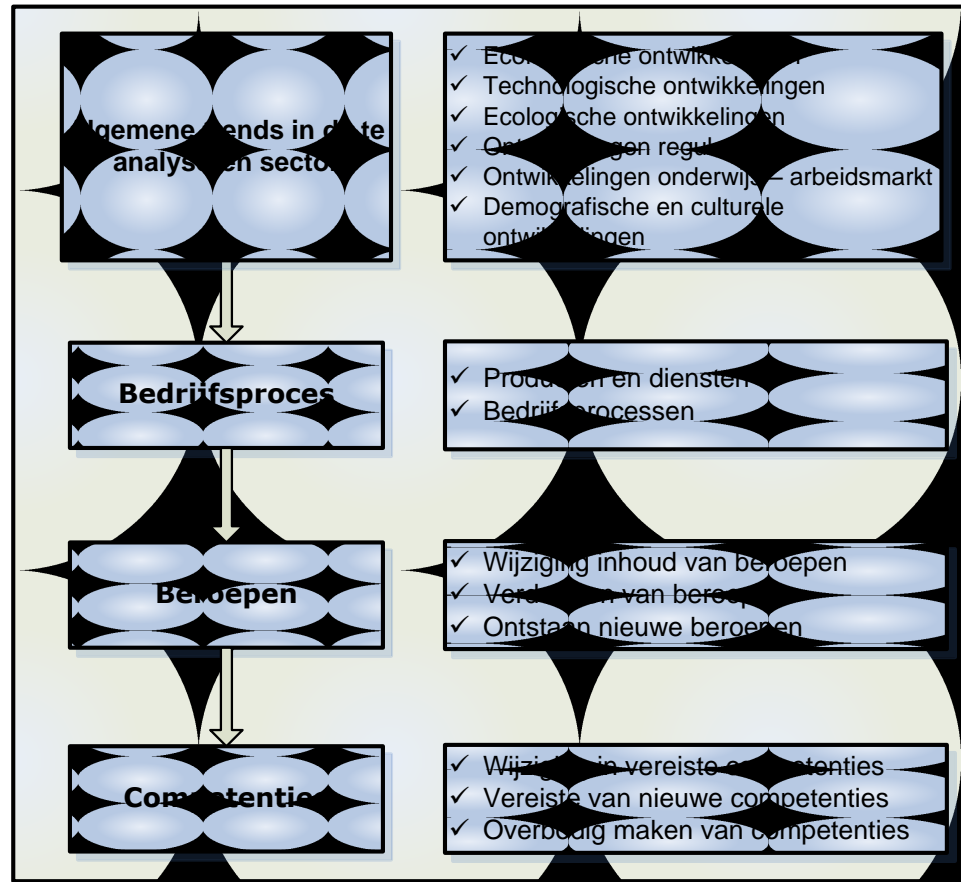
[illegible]lgemene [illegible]ends in d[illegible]te analys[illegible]en secto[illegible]

✓ Eco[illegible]e ontwikke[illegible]
✓ Technologische ontwikkelingen
✓ Ecolo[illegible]sche ontwikkelingen
✓ Ont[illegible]gen regul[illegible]
✓ Ontwikkelingen onderwijs – arbeidsmarkt
✓ Demografische en culturele ontwi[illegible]lingen

Bedrijfsproces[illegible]

✓ Produ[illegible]en en diensten
✓ Bedrij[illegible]processen

Be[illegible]oepen

✓ Wijziging inhoud van beroepen
✓ Verd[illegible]n van berop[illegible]
✓ Ontstaan nieuwe beroepen

Com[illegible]petentie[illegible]

✓ Wijzig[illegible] in vereiste c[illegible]petenties
✓ Vereiste van nieuwe competenties
✓ Overbodig maken van competenties